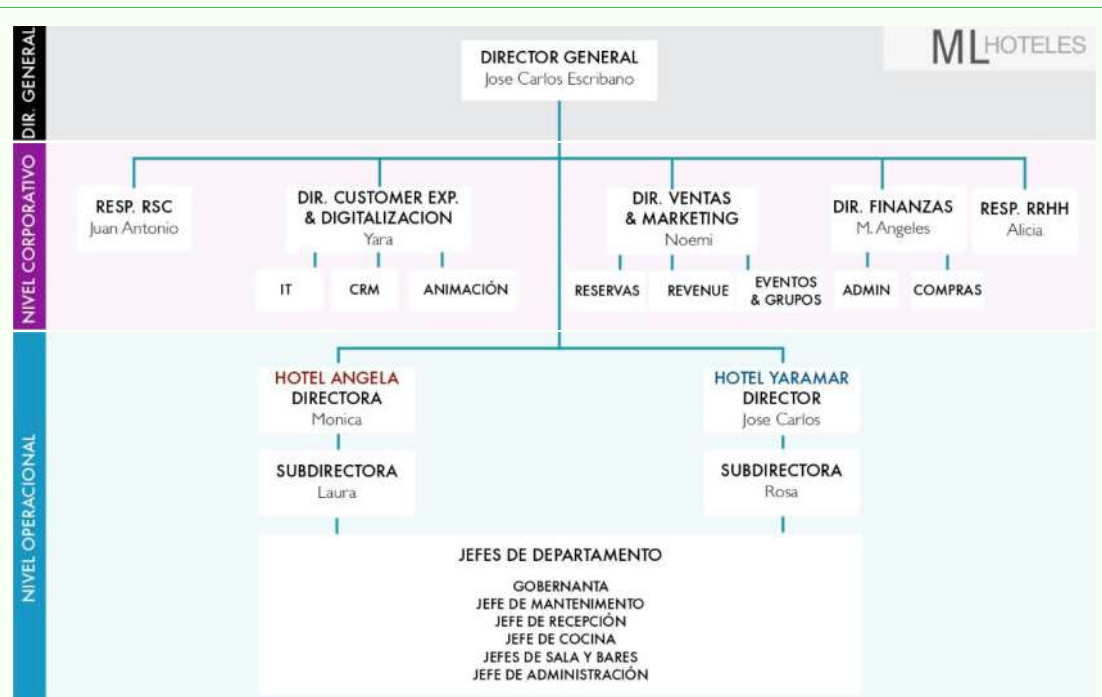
DIR. GENERAL

ML HOTELES

DIRECTOR GENERAL
Jose Carlos Escribano

NIVEL CORPORATIVO

RESP. RSC
Juan Antonio

DIR. CUSTOMER EXP. & DIGITALIZACION
Yara

IT

CRM

ANIMACIÓN

DIR. VENTAS & MARKETING
Noemi

RESERVAS

REVENUE

EVENTOS & GRUPOS

DIR. FINANZAS
M. Angeles

ADMIN

COMPRAS

RESP. RRHH
Alicia

NIVEL OPERACIONAL

HOTEL ANGELA
DIRECTORA
Monica

SUBDIRECTORA
Laura

HOTEL YARAMAR
DIRECTOR
Jose Carlos

SUBDIRECTORA
Rosa

JEFES DE DEPARTAMENTO

GOBERNANTA
JEFE DE MANTENIMIENTO
JEFE DE RECEPCIÓN
JEFE DE COCINA
JEFES DE SALA Y BARES
JEFE DE ADMINISTRACIÓN